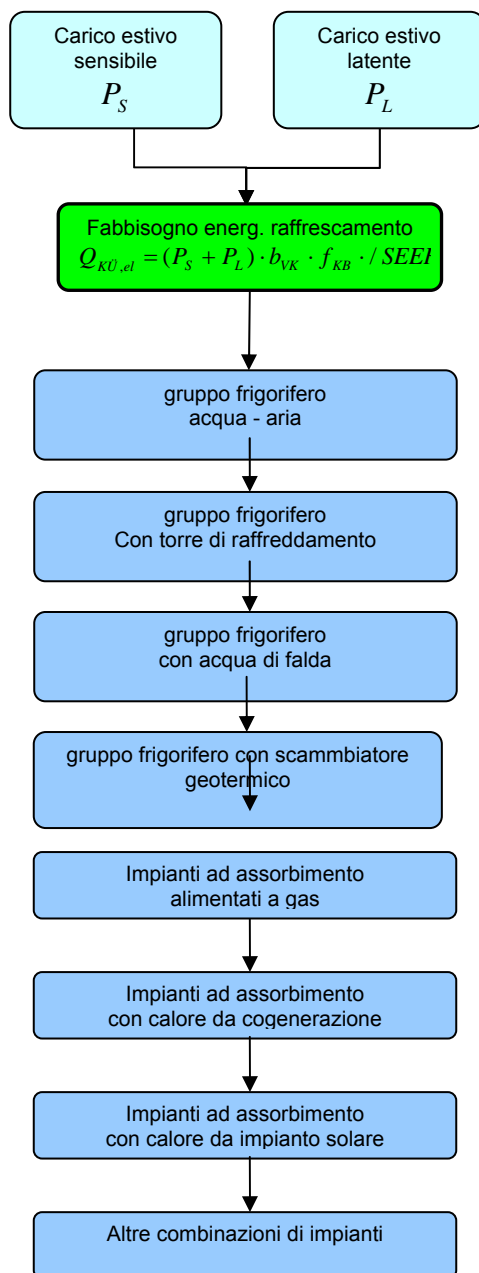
Carico estivo sensibile
$P_S$

Carico estivo latente
$P_L$

Fabbisogno energ. raffrescamento
$Q_{KÜ,el} = (P_S + P_L) \cdot b_{VK} \cdot f_{KB} \cdot / SEE$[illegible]

gruppo frigorifero
acqua - aria

gruppo frigorifero
Con torre di raffreddamento

gruppo frigorifero
con acqua di falda

gruppo frigorifero con scammbiatore geotermico

Impianti ad assorbimento
alimentati a gas

Impianti ad assorbimento
con calore da cogenerazione

Impianti ad assorbimento
con calore da impianto solare

Altre combinazioni di impianti